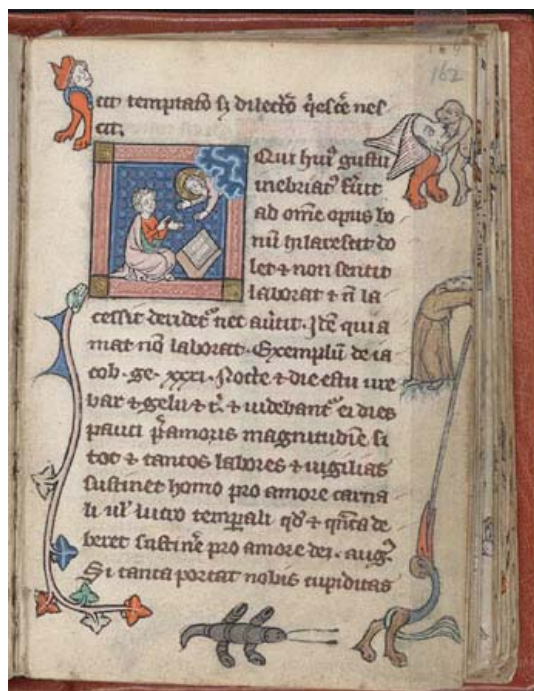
149
162

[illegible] temptatio sz dilectio quiescere nescit.

Qui huius gustu inebriatur statim ad omne opus bonum hilarescit dolet + non sentitur laborat + non lassescit desidet nec auitur. Item qui amat non laborat. Exemplum de iacob. ge. xxxi. Nocte + die estu urebar + gelu + t. + uidebantur ei dies pauci pre amoris magnitudine. Si tot + tantos labores + uigilias sustinet homo pro amore carnali ul' uicio temporali quid + quanta deberet sustinere pro amore dei. aug. Si tanta portat nobis cupiditas